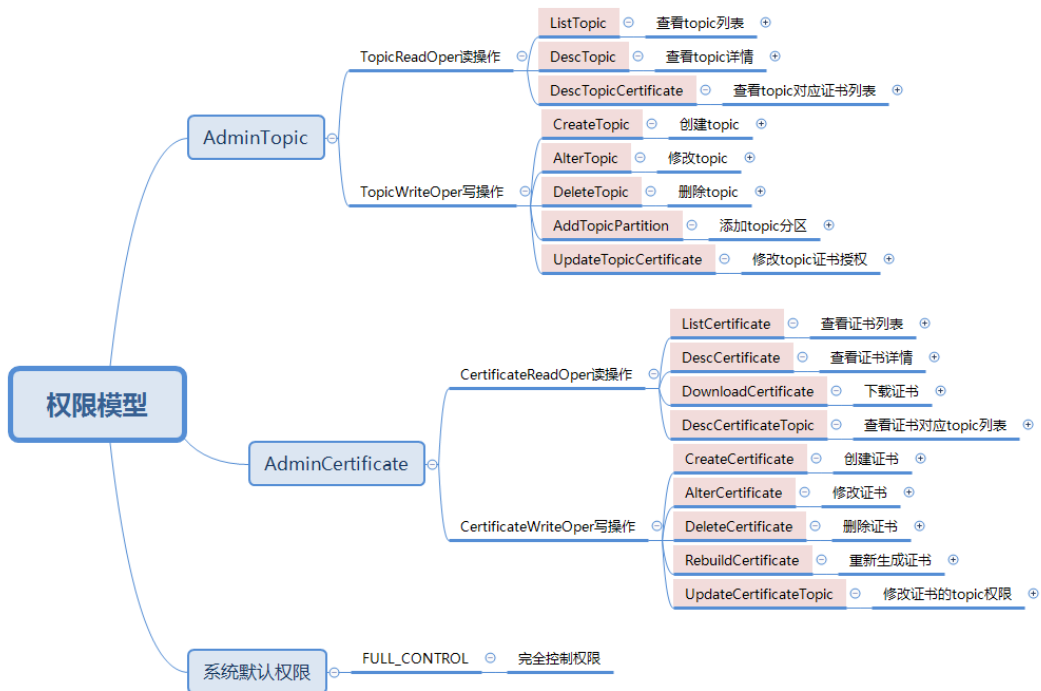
权限模型

AdminTopic

TopicReadOper读操作

ListTopic
查看topic列表

DescTopic
查看topic详情

DescTopicCertificate
查看topic对应证书列表

TopicWriteOper写操作

CreateTopic
创建topic

AlterTopic
修改topic

DeleteTopic
删除topic

AddTopicPartition
添加topic分区

UpdateTopicCertificate
修改topic证书授权

AdminCertificate

CertificateReadOper读操作

ListCertificate
查看证书列表

DescCertificate
查看证书详情

DownloadCertificate
下载证书

DescCertificateTopic
查看证书对应topic列表

CertificateWriteOper写操作

CreateCertificate
创建证书

AlterCertificate
修改证书

DeleteCertificate
删除证书

RebuildCertificate
重新生成证书

UpdateCertificateTopic
修改证书的topic权限

系统默认权限

FULL_CONTROL
完全控制权限